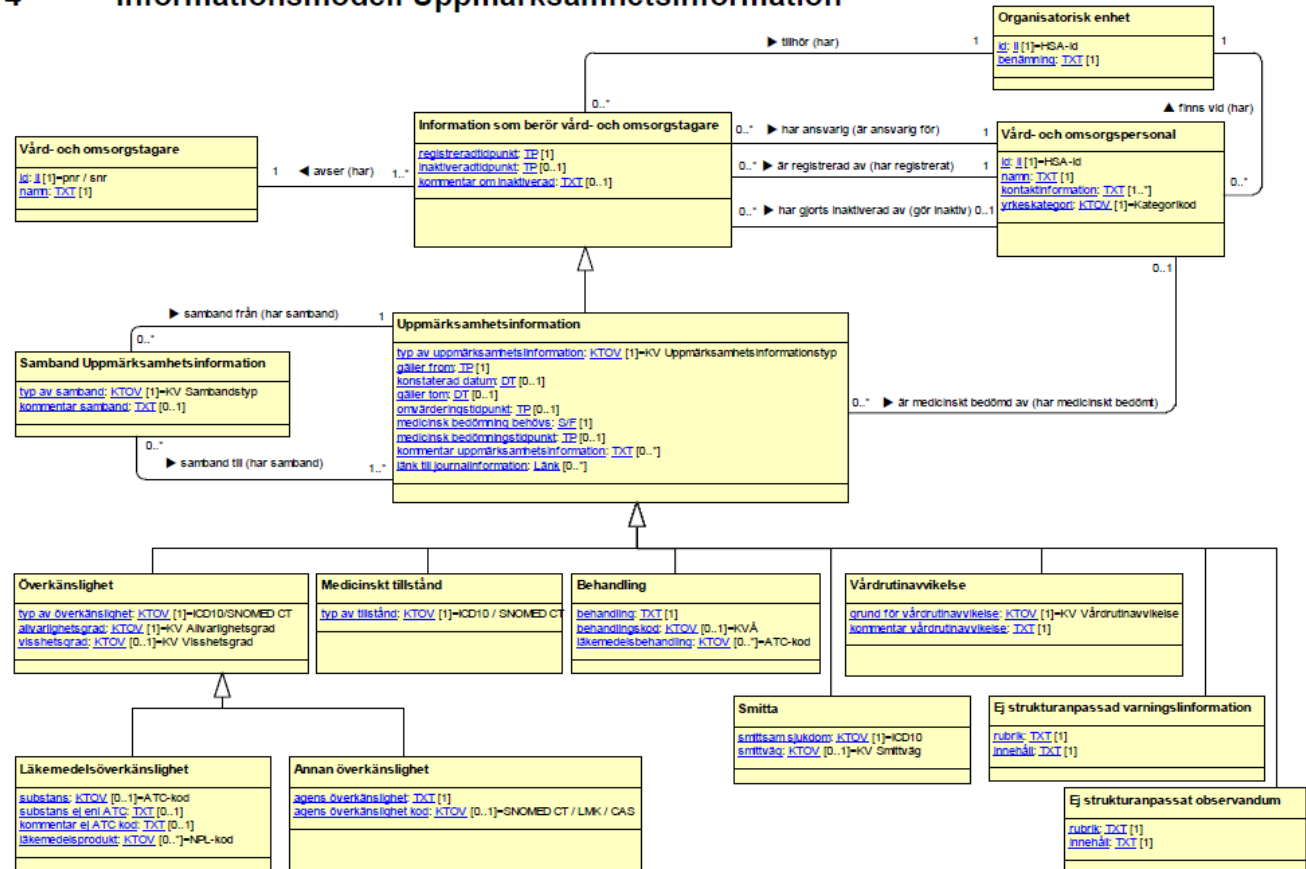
4 Informationsmodell Uppmärksamhetsinformation

Organisatorisk enhet
id: II [1]=HSA-id
benämning: TXT [1]

▶ tillhör (har)
1
1
0..*
▲ finns vid (har)

Vård- och omsorgstagare
id: II [1]=pnr / snr
namn: TXT [1]

1 ◀ avser (har) 1..*

Information som berör vård- och omsorgstagare
registreradtidpunkt: TP [1]
inaktiveradtidpunkt: TP [0..1]
kommentar om inaktiverad: TXT [0..1]

0..* ▶ har ansvarig (är ansvarig för) 1
0..* ▶ är registrerad av (har registrerat) 1
0..* ▶ har gjorts inaktiverad av (gör inaktiv) 0..1

Vård- och omsorgspersonal
id: II [1]=HSA-id
namn: TXT [1]
kontaktinformation: TXT [1..*]
yrkeskategori: KTOV [1]=Kategorikod

0..*
0..1

▶ samband från (har samband) 1
0..*

Samband Uppmärksamhetsinformation
typ av samband: KTOV [1]=KV Sambandstyp
kommentar samband: TXT [0..1]

0..*
▶ samband till (har samband) 1..*

Uppmärksamhetsinformation
typ av uppmärksamhetsinformation: KTOV [1]=KV Uppmärksamhetsinformationstyp
gäller from: TP [1]
konstaterad datum: DT [0..1]
gäller tom: DT [0..1]
omvärderingstidpunkt: TP [0..1]
medicinsk bedömning behövs: S/F [1]
medicinsk bedömningstidpunkt: TP [0..1]
kommentar uppmärksamhetsinformation: TXT [0..*]
länk till journalinformation: Länk [0..*]

0..* ▶ är medicinskt bedömd av (har medicinskt bedömt)

Överkänslighet
typ av överkänslighet: KTOV [1]=ICD10/SNOMED CT
allvarlighetsgrad: KTOV [1]=KV Allvarlighetsgrad
visshetsgrad: KTOV [0..1]=KV Visshetsgrad

Medicinskt tillstånd
typ av tillstånd: KTOV [1]=ICD10 / SNOMED CT

Behandling
behandling: TXT [1]
behandlingskod: KTOV [0..1]=KVÅ
läkemedelsbehandling: KTOV [0..*]=ATC-kod

Vårdrutinavvikelse
grund för vårdrutinavvikelse: KTOV [1]=KV Vårdrutinavvikelse
kommentar vårdrutinavvikelse: TXT [1]

Smitta
smittsam sjukdom: KTOV [1]=ICD10
smittväg: KTOV [0..1]=KV Smittväg

Ej strukturanpassad varningsinformation
rubrik: TXT [1]
innehåll: TXT [1]

Läkemedelsöverkänslighet
substans: KTOV [0..1]=ATC-kod
substans ej enl ATC: TXT [0..1]
kommentar ej ATC kod: TXT [0..1]
läkemedelsprodukt: KTOV [0..*]=NPL-kod

Annan överkänslighet
agens överkänslighet: TXT [1]
agens överkänslighet kod: KTOV [0..1]=SNOMED CT / LMK / CAS

Ej strukturanpassat observandum
rubrik: TXT [1]
innehåll: TXT [1]